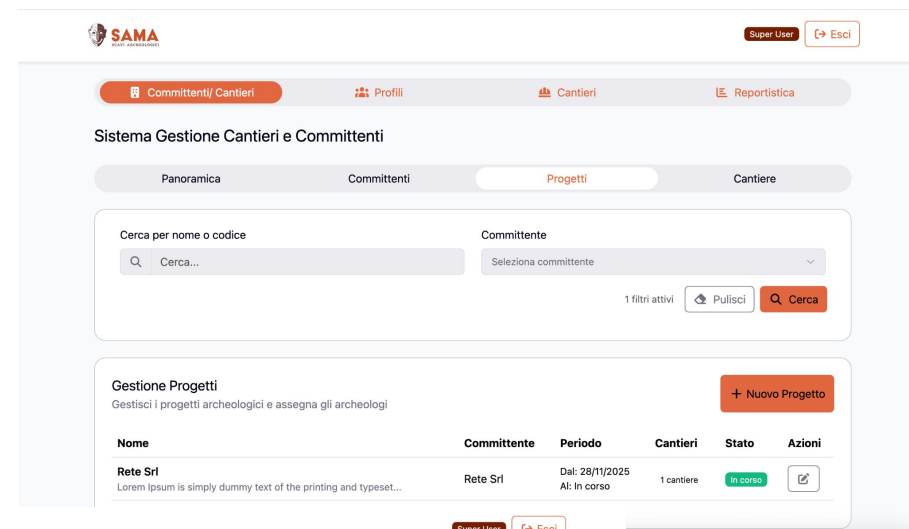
SAMA
SCAVI ARCHEOLOGICI

Super User
Esci

Committenti/ Cantieri
Profili
Cantieri
Reportistica

Sistema Gestione Cantieri e Committenti

Panoramica
Committenti
Progetti
Cantiere

Cerca per nome o codice
Cerca...
Committente
Seleziona committente

1 filtri attivi
Pulisci
Cerca

Gestione Progetti
Gestisci i progetti archeologici e assegna gli archeologi

+ Nuovo Progetto

| Nome | Committente | Periodo | Cantieri | Stato | Azioni |
|---|---|---|---|---|---|
| Rete Srl<br>Lorem Ipsum is simply dummy text of the printing and typeset... | Rete Srl | Dal: 28/11/2025<br>Al: In corso | 1 cantiere | In corso | |

Super User
Esci